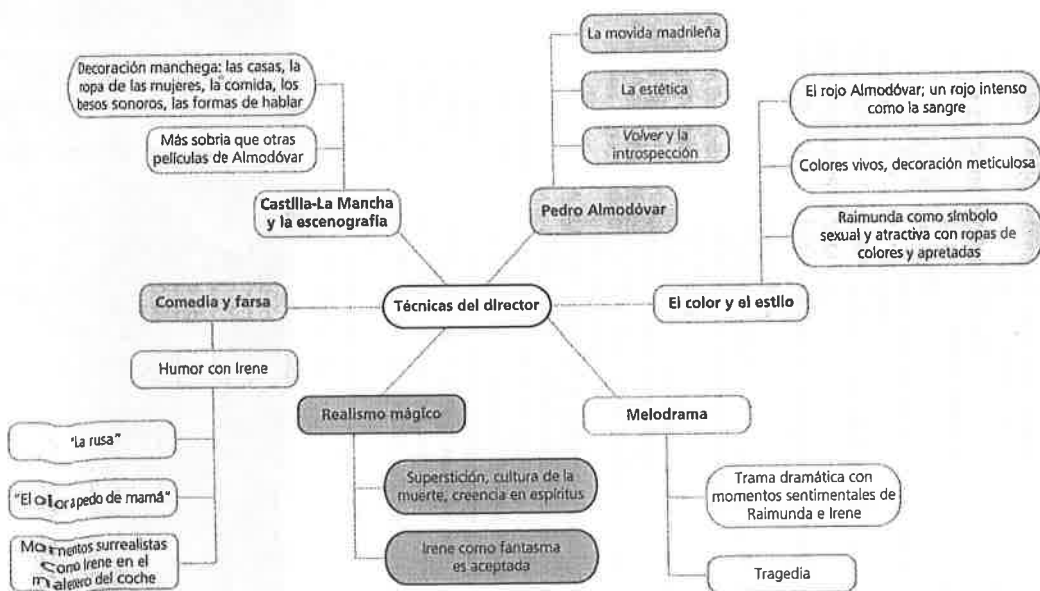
La movida madrileña

La estética

*Volver* y la introspección

Pedro Almodóvar

Decoración manchega: las casas, la ropa de las mujeres, la comida, los besos sonoros, las formas de hablar

Más sobria que otras películas de Almodóvar

Castilla-La Mancha y la escenografía

El rojo Almodóvar; un rojo intenso como la sangre

Colores vivos, decoración meticulosa

Raimunda como símbolo sexual y atractiva con ropas de colores y apretadas

El color y el estilo

Técnicas del director

Comedia y farsa

Humor con Irene

"La rusa"

"El olor a pedo de mamá"

Momentos surrealistas como Irene en el maletero del coche

Realismo mágico

Superstición, cultura de la muerte, creencia en espíritus

Irene como fantasma es aceptada

Melodrama

Trama dramática con momentos sentimentales de Raimunda e Irene

Tragedia